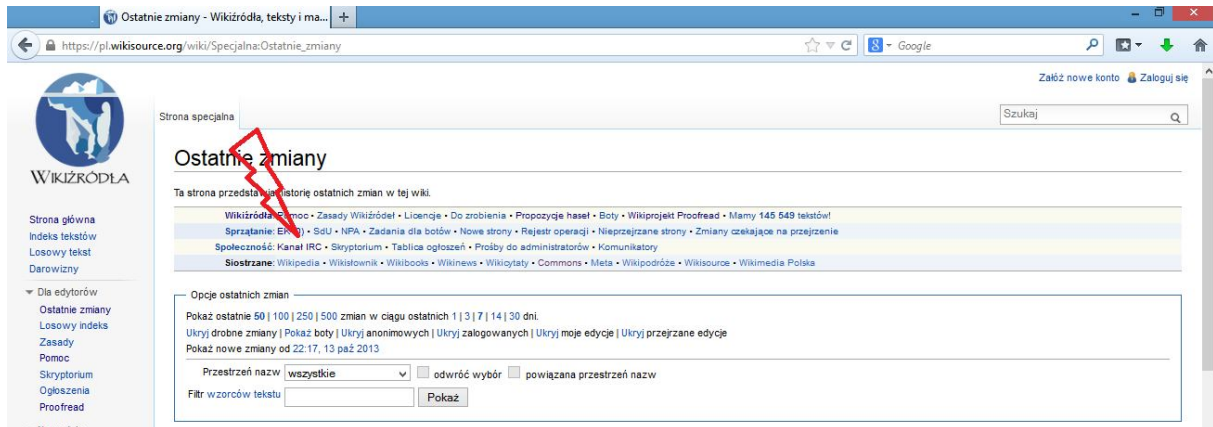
Ostatnie zmiany - Wikiźródła, teksty i ma... +

https://pl.wikisource.org/wiki/Specjalna:Ostatnie_zmiany

Google

Załóż nowe konto Zaloguj się

WIKIŹRÓDŁA

Strona specjalna

Szukaj

Ostatnie zmiany

Ta strona przedsta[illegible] historię ostatnich zmian w tej wiki.

Wikiźródła: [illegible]moc • Zasady Wikiźródeł • Licencje • Do zrobienia • Propozycje haseł • Boty • Wikiprojekt Proofread • Mamy 145 549 tekstów!

Sprzątanie: EK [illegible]) • SdU • NPA • Zadania dla botów • Nowe strony • Rejestr operacji • Nieprzejrzane strony • Zmiany czekające na przejrzenie

Społeczność: Kanał IRC • Skryptorium • Tablica ogłoszeń • Prośby do administratorów • Komunikatory

Siostrzane: Wikipedia • Wikisłownik • Wikibooks • Wikinews • Wikicytaty • Commons • Meta • Wikipodróże • Wikisource • Wikimedia Polska

Strona główna
Indeks tekstów
Losowy tekst
Darowizny

Dla edytorów
Ostatnie zmiany
Losowy indeks
Zasady
Pomoc
Skryptorium
Ogłoszenia
Proofread

Opcje ostatnich zmian

Pokaż ostatnie 50 | 100 | 250 | 500 zmian w ciągu ostatnich 1 | 3 | 7 | 14 | 30 dni.
Ukryj drobne zmiany | Pokaż boty | Ukryj anonimowych | Ukryj zalogowanych | Ukryj moje edycje | Ukryj przejrzane edycje
Pokaż nowe zmiany od 22:17, 13 paź 2013

Przestrzeń nazw wszystkie odwróć wybór powiązana przestrzeń nazw

Filtr wzorców tekstu Pokaż